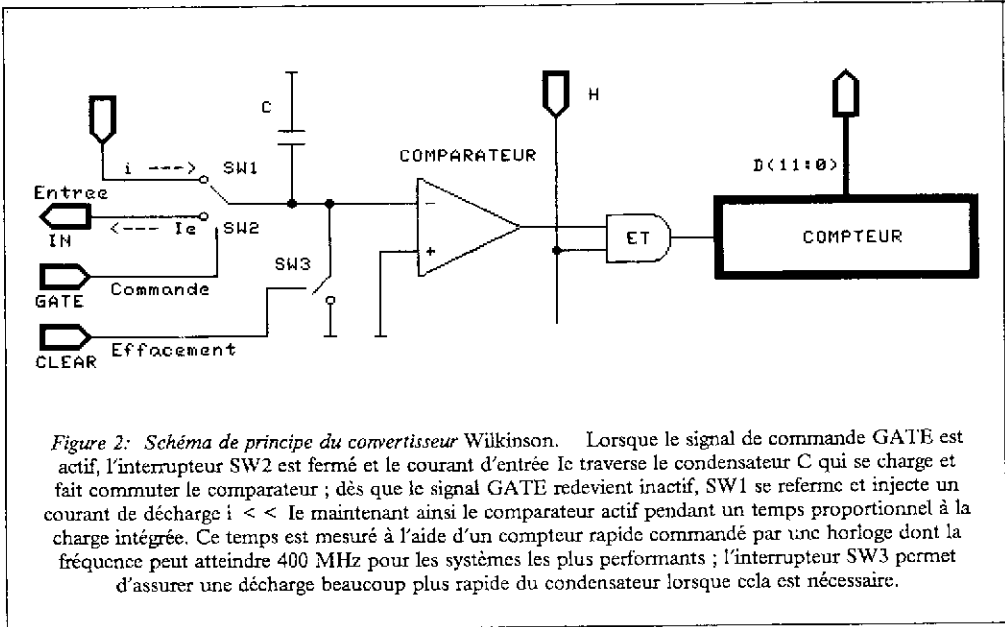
C

H

D(11:0)

i ---> SW1

Entree

IN <--- Ie SW2

COMPARATEUR

ET

COMPTEUR

SW3

GATE Commande

CLEAR Effacement

*Figure 2: Schéma de principe du convertisseur* Wilkinson. Lorsque le signal de commande GATE est actif, l'interrupteur SW2 est fermé et le courant d'entrée Ie traverse le condensateur C qui se charge et fait commuter le comparateur ; dès que le signal GATE redevient inactif, SW1 se referme et injecte un courant de décharge i < < Ie maintenant ainsi le comparateur actif pendant un temps proportionnel à la charge intégrée. Ce temps est mesuré à l'aide d'un compteur rapide commandé par une horloge dont la fréquence peut atteindre 400 MHz pour les systèmes les plus performants ; l'interrupteur SW3 permet d'assurer une décharge beaucoup plus rapide du condensateur lorsque cela est nécessaire.